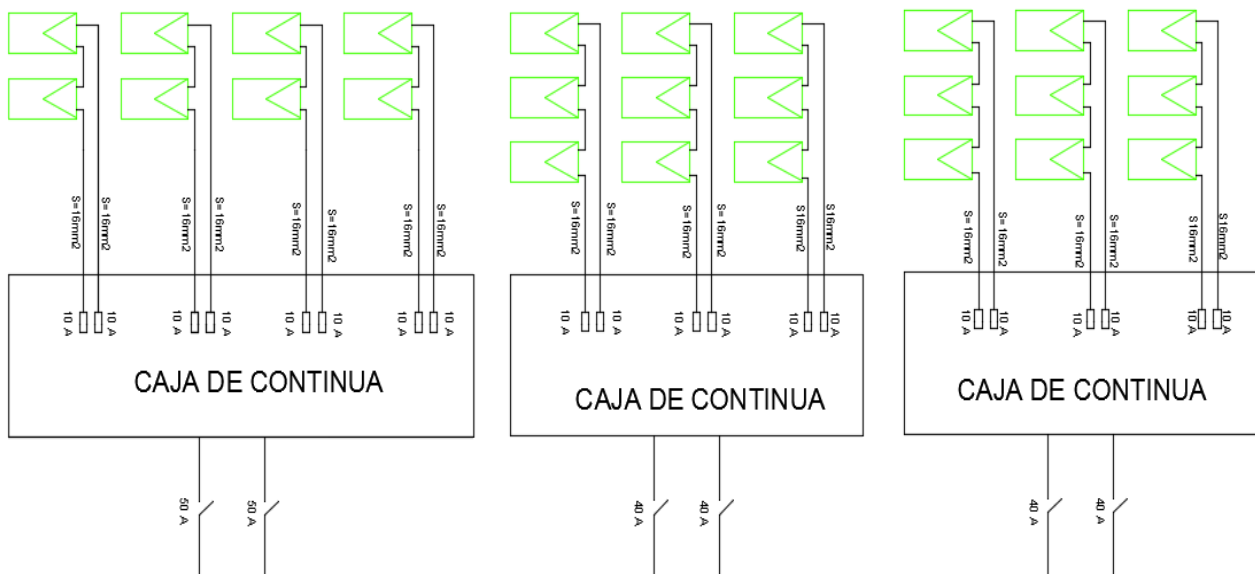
S=16mm2 S=16mm2 S=16mm2 S=16mm2 S=16mm2 S=16mm2 S=16mm2 S=16mm2

10 A 10 A 10 A 10 A 10 A 10 A 10 A 10 A

CAJA DE CONTINUA

50 A 50 A

S=16mm2 S=16mm2 S=16mm2 S=16mm2 S16mm2 S16mm2

10 A 10 A 10 A 10 A 10 A 10 A

CAJA DE CONTINUA

40 A 40 A

S=16mm2 S=16mm2 S=16mm2 S=16mm2 S16mm2 S16mm2

10 A 10 A 10 A 10 A 10 A 10 A

CAJA DE CONTINUA

40 A 40 A